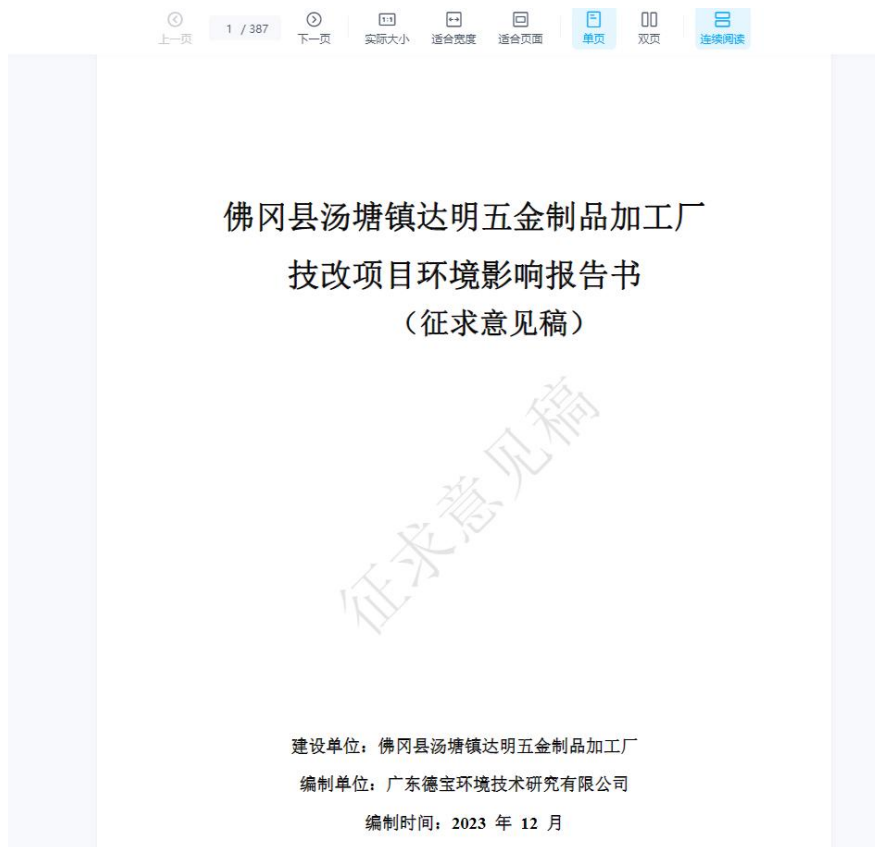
上一页 1 / 387 下一页 1:1 实际大小 适合宽度 适合页面 单页 双页 连续阅读

佛冈县汤塘镇达明五金制品加工厂
技改项目环境影响报告书
（征求意见稿）

征求意见稿

建设单位：佛冈县汤塘镇达明五金制品加工厂
编制单位：广东德宝环境技术研究有限公司
编制时间：2023 年 12 月